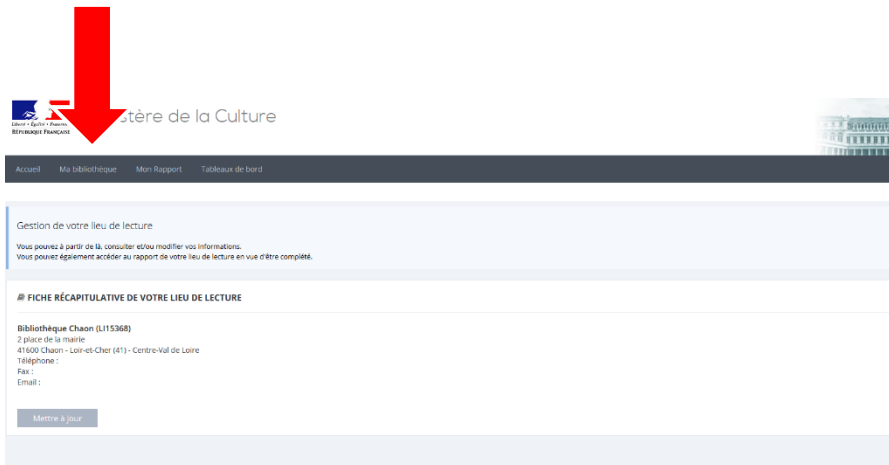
Liberté • Égalité • Fraternité
RÉPUBLIQUE FRANÇAISE

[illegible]stère de la Culture

Accueil Ma bibliothèque Mon Rapport Tableaux de bord

Gestion de votre lieu de lecture

Vous pouvez à partir de là, consulter et/ou modifier vos informations.
Vous pouvez également accéder au rapport de votre lieu de lecture en vue d'être complété.

FICHE RÉCAPITULATIVE DE VOTRE LIEU DE LECTURE

Bibliothèque Chaon (LI15368)
2 place de la mairie
41600 Chaon - Loir-et-Cher (41) - Centre-Val de Loire
Téléphone :
Fax :
Email :

Mettre à jour